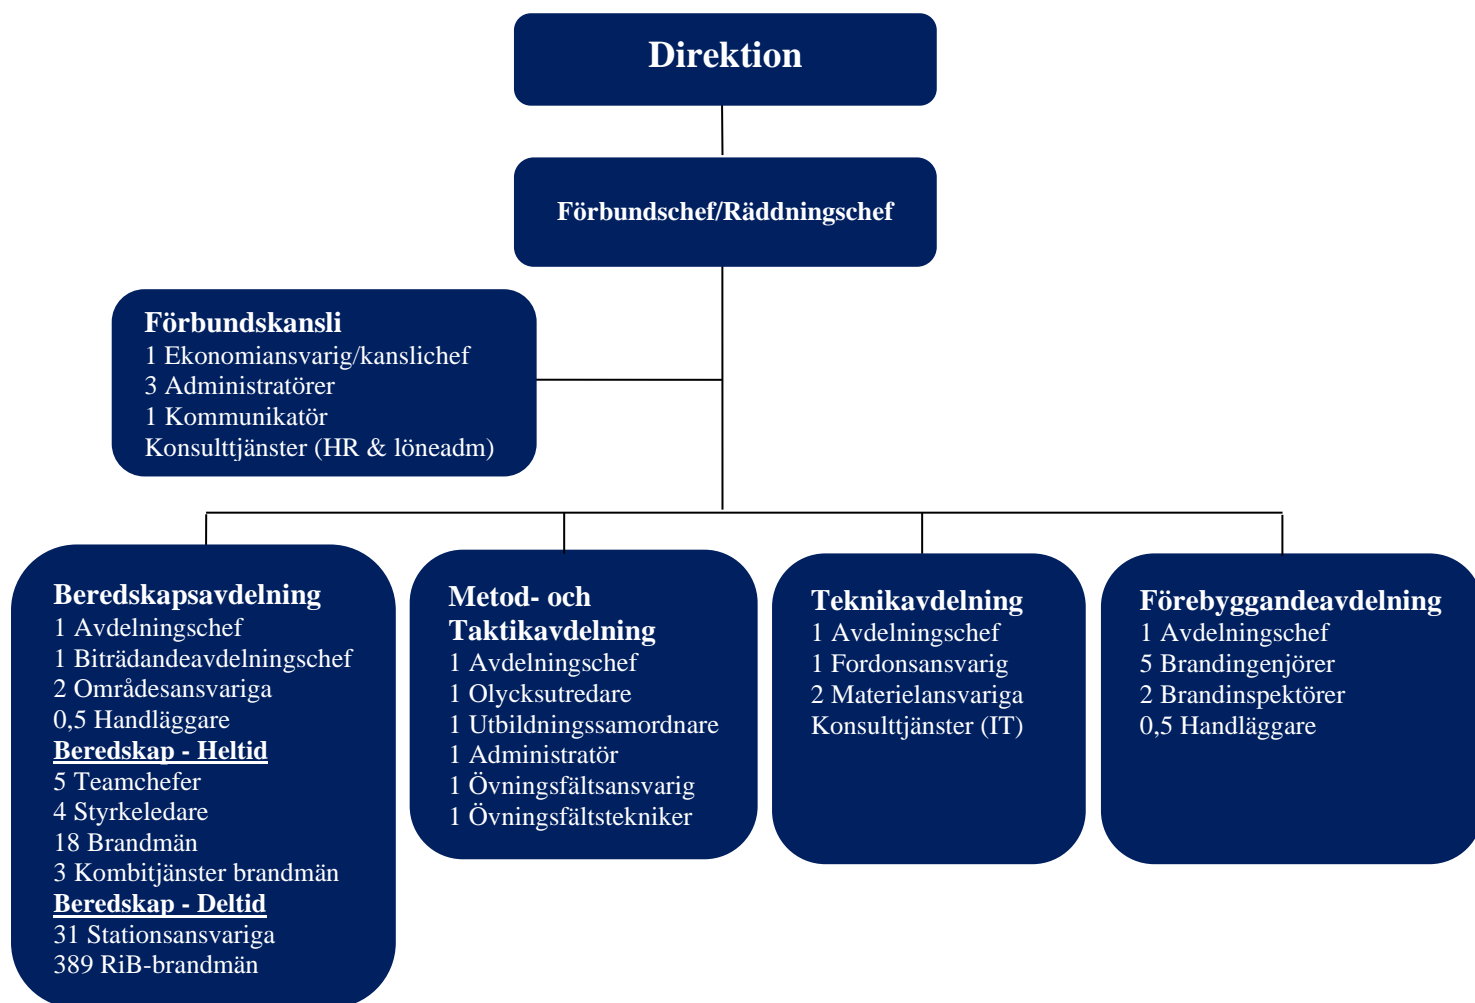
Direktion

Förbundschef/Räddningschef

Förbundskansli
1 Ekonomiansvarig/kanslichef
3 Administratörer
1 Kommunikatör
Konsulttjänster (HR & löneadm)

Beredskapsavdelning
1 Avdelningschef
1 Biträdandeavdelningschef
2 Områdesansvariga
0,5 Handläggare
Beredskap - Heltid
5 Teamchefer
4 Styrkeledare
18 Brandmän
3 Kombitjänster brandmän
Beredskap - Deltid
31 Stationsansvariga
389 RiB-brandmän

Metod- och Taktikavdelning
1 Avdelningschef
1 Olycksutredare
1 Utbildningssamordnare
1 Administratör
1 Övningsfältsansvarig
1 Övningsfältstekniker

Teknikavdelning
1 Avdelningschef
1 Fordonsansvarig
2 Materielansvariga
Konsulttjänster (IT)

Förebyggandeavdelning
1 Avdelningschef
5 Brandingenjörer
2 Brandinspektörer
0,5 Handläggare